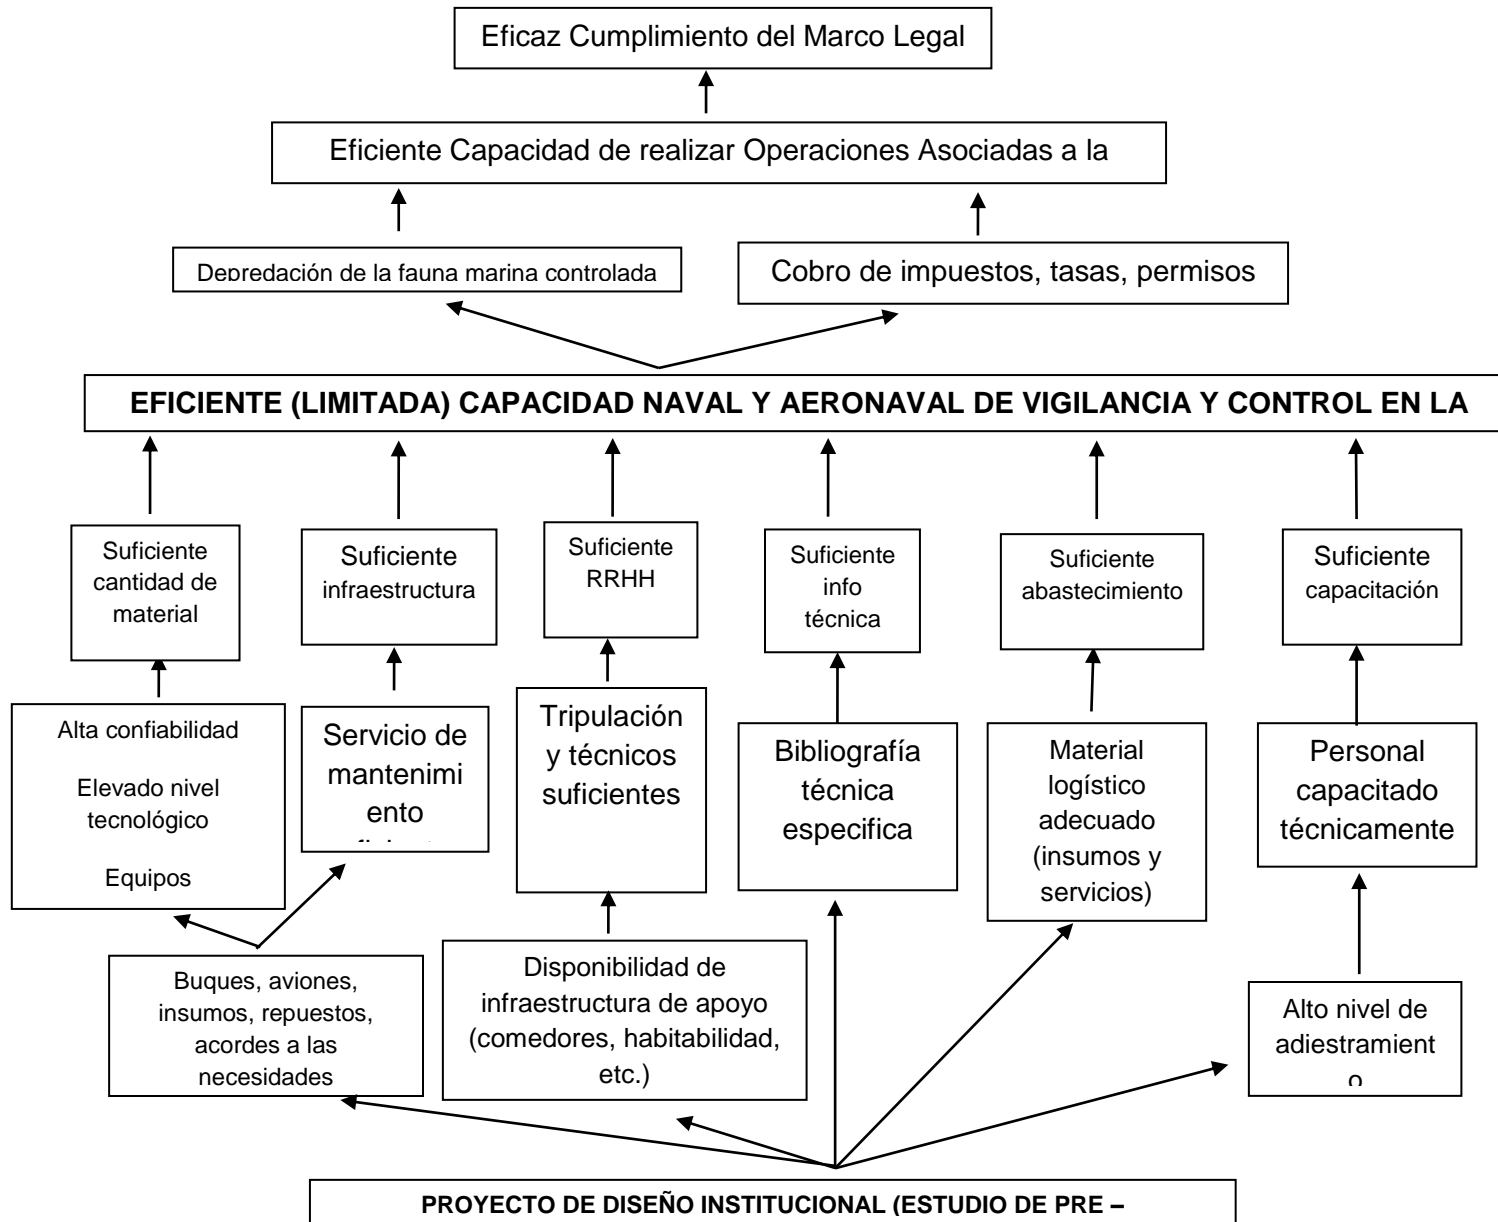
Eficaz Cumplimiento del Marco Legal

Eficiente Capacidad de realizar Operaciones Asociadas a la

Depredación de la fauna marina controlada

Cobro de impuestos, tasas, permisos

EFICIENTE (LIMITADA) CAPACIDAD NAVAL Y AERONAVAL DE VIGILANCIA Y CONTROL EN LA

Suficiente cantidad de material

Suficiente infraestructura

Suficiente RRHH

Suficiente info técnica

Suficiente abastecimiento

Suficiente capacitación

Alta confiabilidad

Elevado nivel tecnológico

Equipos

Servicio de mantenimiento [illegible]

Tripulación y técnicos suficientes

Bibliografía técnica especifica

Material logístico adecuado (insumos y servicios)

Personal capacitado técnicamente

Buques, aviones, insumos, repuestos, acordes a las necesidades

Disponibilidad de infraestructura de apoyo (comedores, habitabilidad, etc.)

Alto nivel de adiestramiento

PROYECTO DE DISEÑO INSTITUCIONAL (ESTUDIO DE PRE –